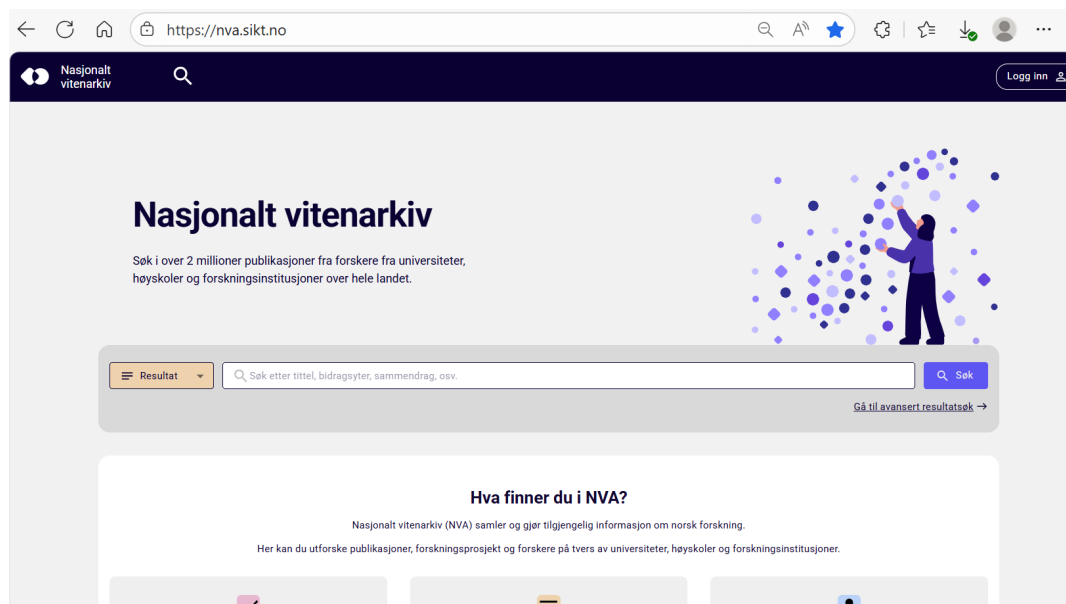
https://nva.sikt.no

Nasjonalt vitenarkiv

Logg inn

Nasjonalt vitenarkiv

Søk i over 2 millioner publikasjoner fra forskere fra universiteter, høyskoler og forskningsinstitusjoner over hele landet.

Resultat

Søk etter tittel, bidragsyter, sammendrag, osv.

Søk

Gå til avansert resultatsøk →

Hva finner du i NVA?

Nasjonalt vitenarkiv (NVA) samler og gjør tilgjengelig informasjon om norsk forskning.

Her kan du utforske publikasjoner, forskningsprosjekt og forskere på tvers av universiteter, høyskoler og forskningsinstitusjoner.